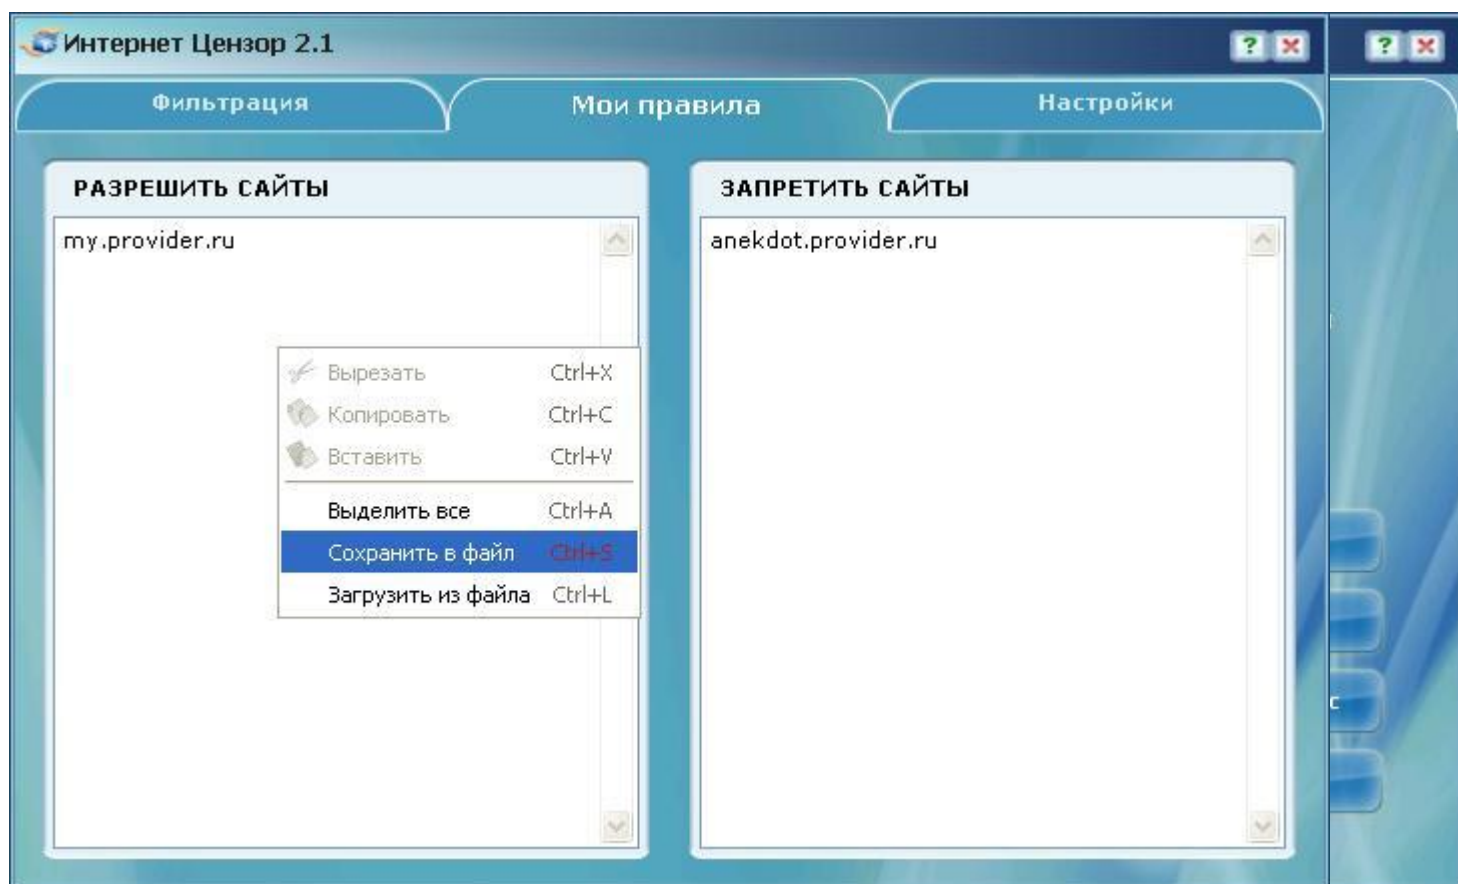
Интернет Цензор 2.1

? ×

? ×

Фильтрация

Мои правила

Настройки

РАЗРЕШИТЬ САЙТЫ

my.provider.ru

Вырезать Ctrl+X
Копировать Ctrl+C
Вставить Ctrl+V
Выделить все Ctrl+A
Сохранить в файл Ctrl+S
Загрузить из файла Ctrl+L

ЗАПРЕТИТЬ САЙТЫ

anekdot.provider.ru

c